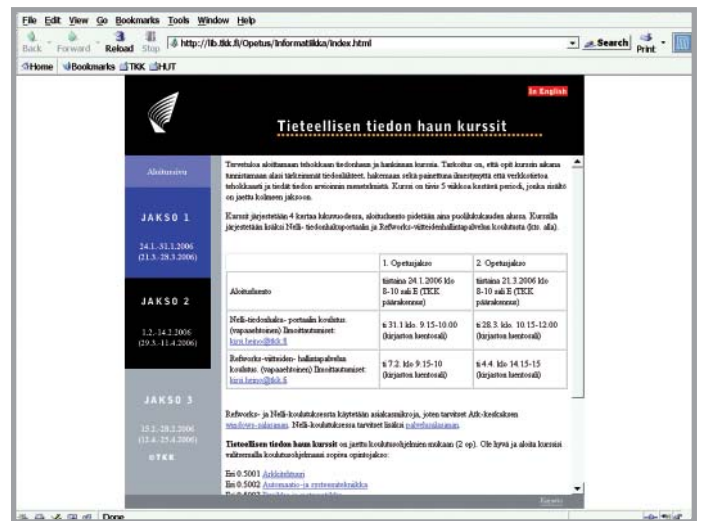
File Edit View Go Bookmarks Tools Window Help

Back Forward Reload Stop http://lib.tkk.fi/Opetus/Informatiikka/index.html Search Print

Home Bookmarks TKK HUT

In English

Tieteellisen tiedon haun kurssit

Aloitussivu

JAKSO 1

24.1.-31.1.2006 (21.3.-28.3.2006)

JAKSO 2

1.2.-14.2.2006 (29.3.-11.4.2006)

JAKSO 3

15.2.-28.2.2006 (12.4.-25.4.2006)

OTKK

Tervetuloa aloittamaan tehokkaan tiedonhaun ja hankinnan kurssia. Tarkoitus on, että opit kurssin aikana tunnistamaan alasi tärkeimmät tiedonlähteet, hakemaan sekä painettua aineistoa että verkkotietoa tehokkaasti ja tiedät tiedon arvioinnin menetelmistä. Kurssi on tiivis 5 viikkoa kestävä periodi, jonka sisältö on jaettu kolmeen jaksoon.

Kurssi järjestetään 4 kertaa lukuvuodessa, aloitusluento pidetään aina puolikkeluokaden alussa. Kurssilla järjestetään lisäksi Nelli-tiedonhakuportaalin ja Refworks-viitteidenhallintapalvelun koulutusta (ks. alla).

| | 1. Opetusjakso | 2. Opetusjakso |
|---|---|---|
| Aloitusluento | tiistaina 24.1.2006 klo 8-10 sali E (TKK päärakennus) | tiistaina 21.3.2006 klo 8-10 sali E (TKK päärakennus) |
| Nelli-tiedonhaku- portaalin koulutus. (vapaaehtoinen) Ilmoittautumiset: kirsi.heino@tkk.fi | ti 31.1 klo. 9.15-10.00 (kirjaston luentosali) | ti 28.3. klo. 10.15-12.00 (kirjaston luentosali) |
| Refworks-viitteiden- hallintapalvelun koulutus. (vapaaehtoinen) Ilmoittautumiset: kirsi.heino@tkk.fi | ti 7.2. klo 9.15-10 (kirjaston luentosali) | ti 4.4. klo 14.15-15 (kirjaston luentosali) |

Refworks- ja Nelli-koulutuksessa käytetään asiakasmikroja, joten tarvitset Atk-keskuksen windows-salasanan. Nelli-koulutuksessa tarvitset lisäksi palvelusalasanan.

Tieteellisen tiedon haun kurssit on jaettu koulutusohjelmien mukaan (2 op). Ole hyvä ja aloita kurssisi valitsemalla koulutusohjelmaasi sopiva opintojakso:

Eri 0.5001 Arkkitehtuuri
Eri 0.5002 Automaatio- ja systeemitekniikka
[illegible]

Etusivu

Done